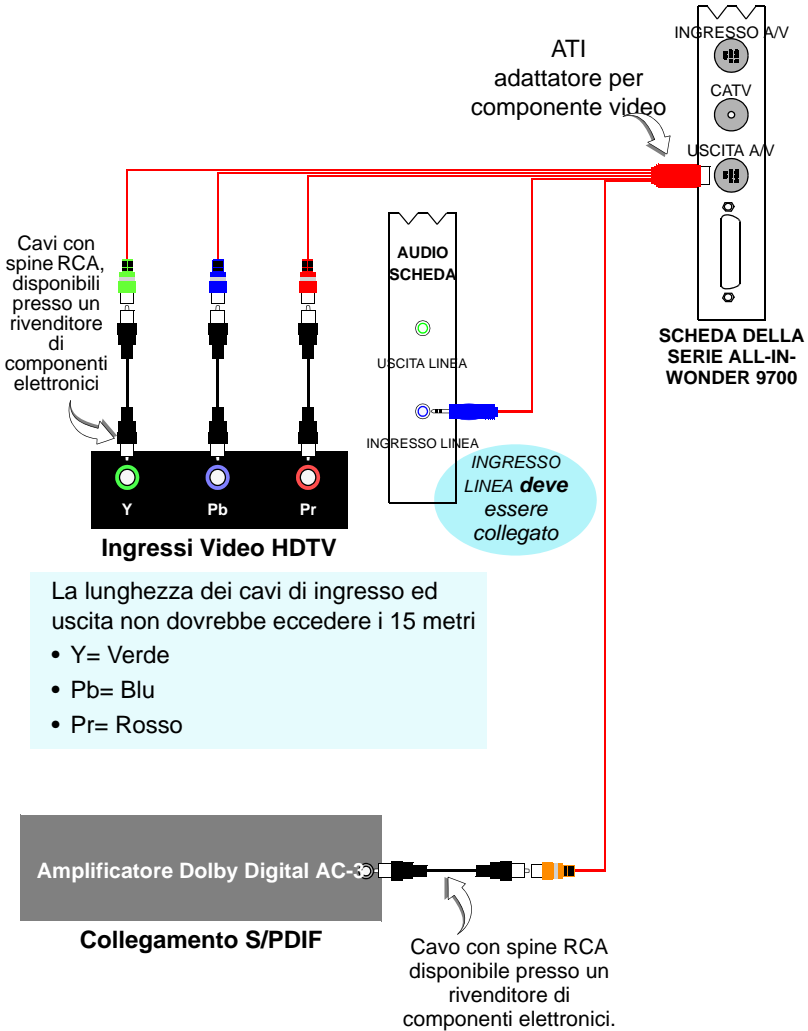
INGRESSO A/V

CATV

USCITA A/V

ATI adattatore per componente video

Cavi con spine RCA, disponibili presso un rivenditore di componenti elettronici

AUDIO SCHEDA

USCITA LINEA

INGRESSO LINEA

INGRESSO LINEA **deve** essere collegato

SCHEDA DELLA SERIE ALL-IN-WONDER 9700

Y

Pb

Pr

Ingressi Video HDTV

La lunghezza dei cavi di ingresso ed uscita non dovrebbe eccedere i 15 metri

• Y= Verde
• Pb= Blu
• Pr= Rosso

Amplificatore Dolby Digital AC-3

Collegamento S/PDIF

Cavo con spine RCA disponibile presso un rivenditore di componenti elettronici.